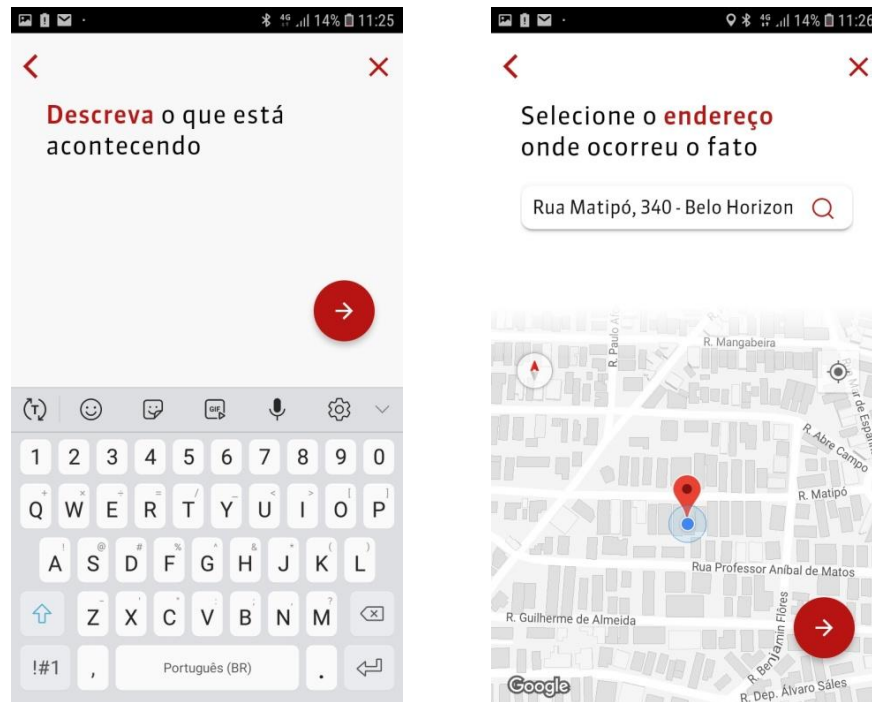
14% 11:25

Descreva o que está acontecendo

1 2 3 4 5 6 7 8 9 0
Q W E R T Y U I O P
A S D F G H J K L
Z X C V B N M
!#1 , Português (BR) .

14% 11:26

Selecione o endereço onde ocorreu o fato

Rua Matipó, 340 - Belo Horizon

R. Paulo
R. Mangabeira
R. Abre Campo
R. Matipó
Rua Professor Aníbal de Matos
R. Guilherme de Almeida
R. Benjamin Flores
R. Dep. Álvaro Sales
Google